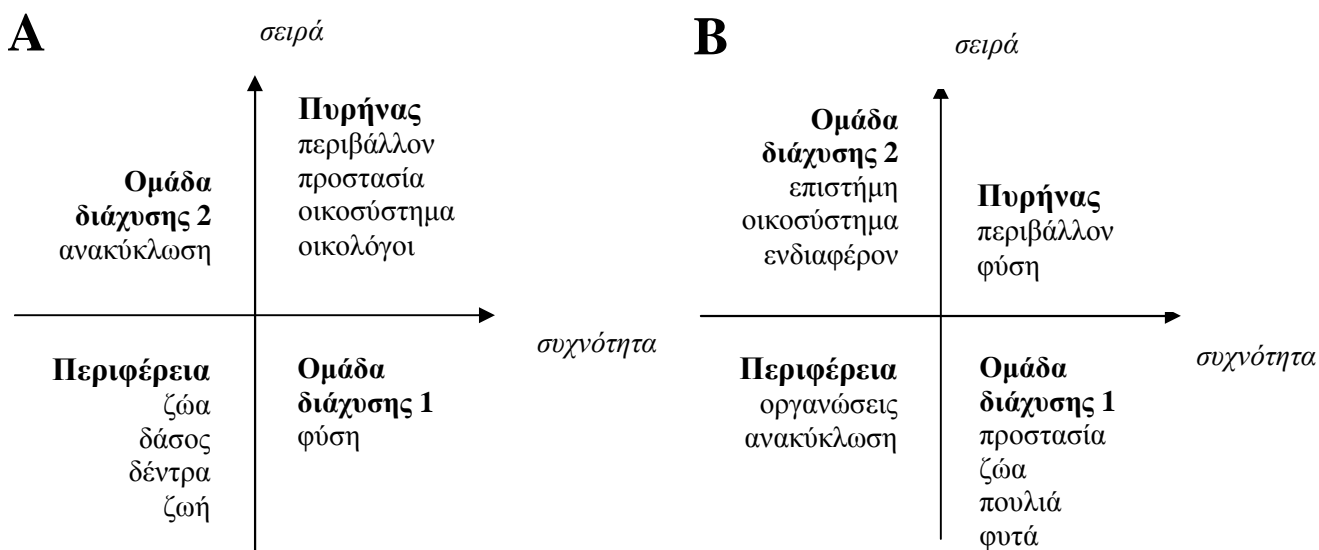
A

σειρά

Ομάδα διάχυσης 2
ανακύκλωση

Πυρήνας
περιβάλλον
προστασία
οικοσύστημα
οικολόγοι

συχνότητα

Περιφέρεια
ζώα
δάσος
δέντρα
ζωή

Ομάδα διάχυσης 1
φύση

B

σειρά

Ομάδα διάχυσης 2
επιστήμη
οικοσύστημα
ενδιαφέρον

Πυρήνας
περιβάλλον
φύση

συχνότητα

Περιφέρεια
οργανώσεις
ανακύκλωση

Ομάδα διάχυσης 1
προστασία
ζώα
πουλιά
φυτά